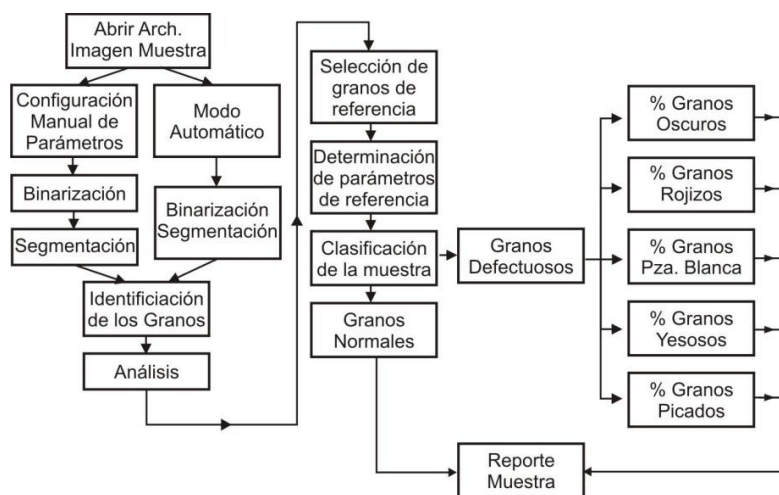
Abrir Arch. Imagen Muestra

Configuración Manual de Parámetros

Modo Automático

Binarización

Segmentación

Binarización Segmentación

Identificiación de los Granos

Análisis

Selección de granos de referencia

Determinación de parámetros de referencia

Clasificación de la muestra

Granos Normales

Granos Defectuosos

% Granos Oscuros

% Granos Rojizos

% Granos Pza. Blanca

% Granos Yesosos

% Granos Picados

Reporte Muestra